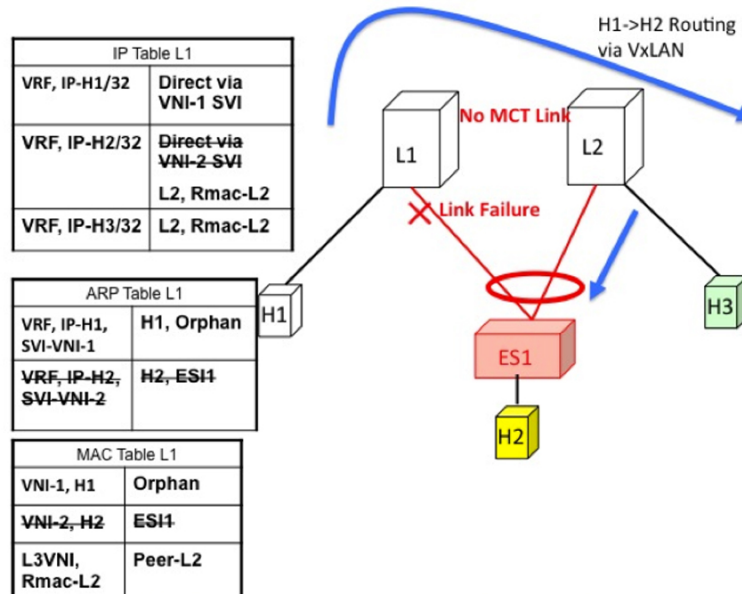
IP Table L1

| VRF, IP-H1/32 | Direct via VNI-1 SVI |
|---|---|
| VRF, IP-H2/32 | ~~Direct via VNI-2 SVI~~ L2, Rmac-L2 |
| VRF, IP-H3/32 | L2, Rmac-L2 |

ARP Table L1

| VRF, IP-H1, SVI-VNI-1 | H1, Orphan |
|---|---|
| ~~VRF, IP-H2, SVI-VNI-2~~ | ~~H2, ESI1~~ |

MAC Table L1

| VNI-1, H1 | Orphan |
|---|---|
| ~~VNI-2, H2~~ | ~~ESI1~~ |
| L3VNI, Rmac-L2 | Peer-L2 |

H1->H2 Routing via VxLAN

No MCT Link

L1

L2

Link Failure

H1

ES1

H2

H3